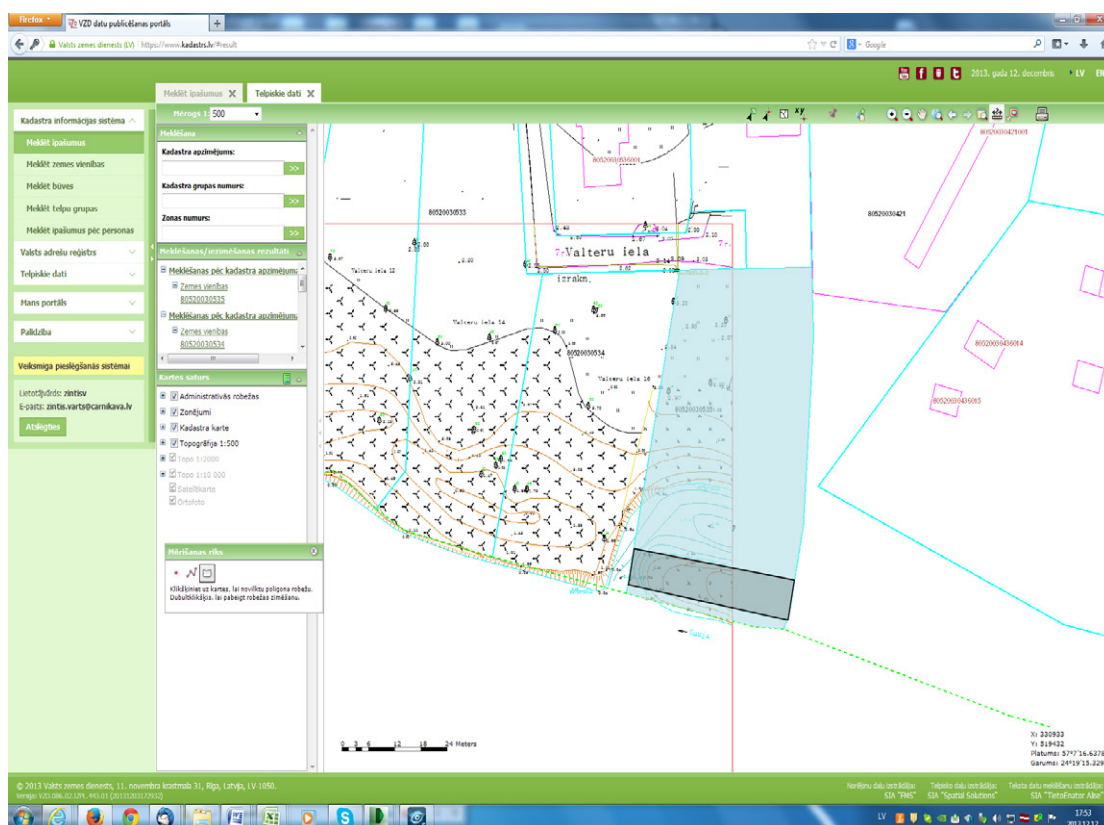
Firefox VZD datu publicēšanas portāls +

Valsts zemes dienests (LV) https://www.kadastrs.lv/#result

Google

2013. gada 12. decembris LV EN

Meklēt īpašumus Telpiskie dati

Mērogs 1: 500

Kadastra informācijas sistēma
Meklēt īpašumus
Meklēt zemes vienības
Meklēt būves
Meklēt telpu grupas
Meklēt īpašumus pēc personas
Valsts adrešu reģistrs
Telpiskie dati
Mans portāls
Palīdzība

Veiksmīga pieslēgšanās sistēmai

Lietotājvārds: zintisv
E-pasts: zintis.varts@carnikava.lv
Atslēgties

Meklēšana
Kadastra apzīmējums:
Kadastra grupas numurs:
Zonas numurs:

Meklēšanas/izmēšanas rezultāti
Meklēšanas pēc kadastra apzīmējuma
Zemes vienības
80520030535
Meklēšanas pēc kadastra apzīmējuma
Zemes vienības
80520030534

Kartes saturs
Administratīvās robežas
Zonējumi
Kadastra karte
Topogrāfija 1:500
Topo 1:2000
Topo 1:10 000
Satelītkarte
Ortofoto

Mērīšanas rīks
Klikšķiniet uz kartes, lai novilktu poligona robežu. Dubultklikšķis, lai pabeigt robežas zīmēšanu.

80520030533
7-Valteru iela
Valteru iela 12
Valteru iela 14
Valteru iela 16
80520030534
80520030535
80520030421
80520030421001
80520030436014
80520030436015
80520030536001

0 3 6 12 18 24 Meters

X: 330933
Y: 519432
Platums: 57°7'16.6378
Garums: 24°19'15.329

© 2013 Valsts zemes dienests, 11. novembra krastmala 31, Rīga, Latvija, LV-1050.
Versija: VZD.006.02.IZN.493.01 (20131203172932)

Norišu datu izstrādātājs: SIA "FMS"
Telpisko datu izstrādātājs: SIA "Spatial Solutions"
Teksta datu meklēšanu izstrādājis: SIA "TietoEnator Alise"

LV 17:53 2013.12.12